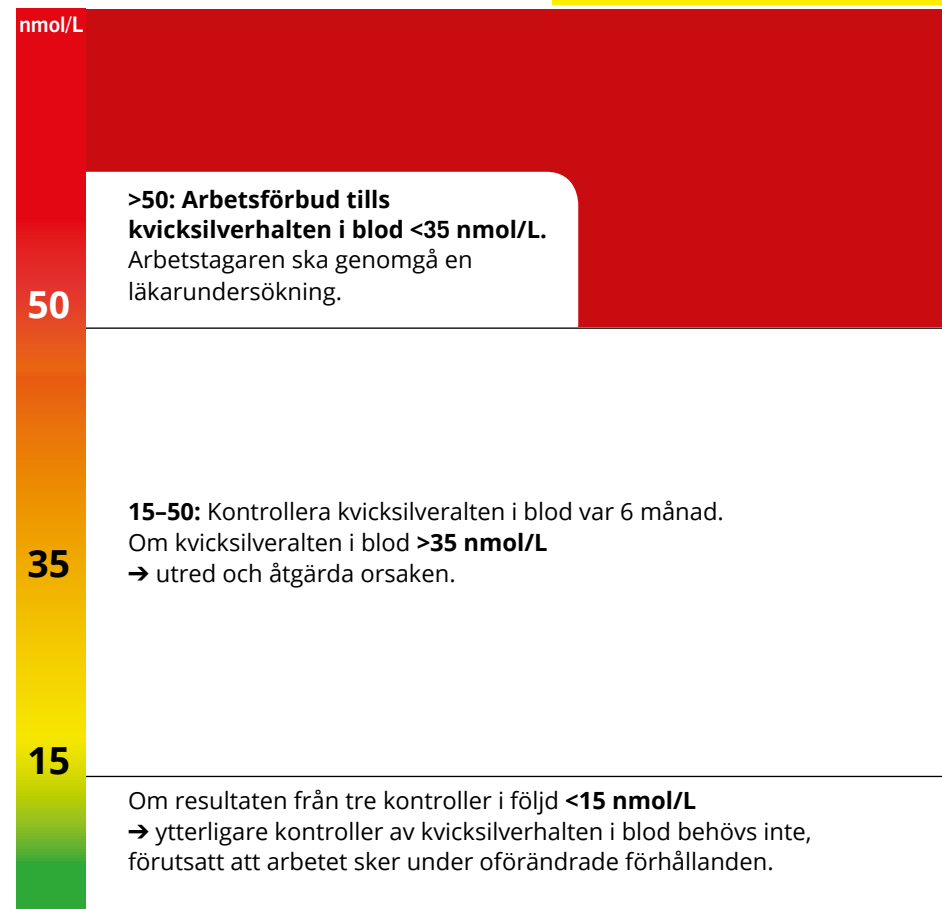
nmol/L

>50: Arbetsförbud tills kvicksilverhalten i blod <35 nmol/L.
Arbetstagaren ska genomgå en läkarundersökning.

50

15–50: Kontrollera kvicksilveralten i blod var 6 månad.
Om kvicksilveralten i blod >35 nmol/L
➔ utred och åtgärda orsaken.

35

15

Om resultaten från tre kontroller i följd <15 nmol/L
➔ ytterligare kontroller av kvicksilverhalten i blod behövs inte, förutsatt att arbetet sker under oförändrade förhållanden.